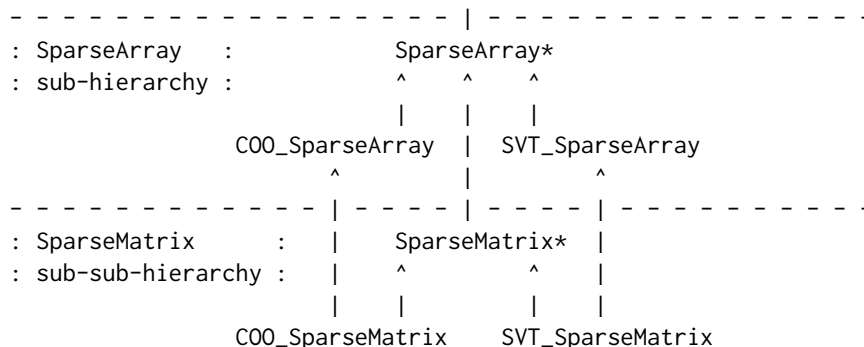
- - - - - - - - - - - - - - - - - - - | - - - - - - - - - - - - - - - - - -
: SparseArray   :            SparseArray*
: sub-hierarchy :             ^    ^    ^
                              |    |    |
           COO_SparseArray    |   SVT_SparseArray
                   ^          |          ^
- - - - - - - - - - | - - - - | - - - - | - - - - - - - - - - - - - - - - -
: SparseMatrix      :   |    SparseMatrix*  |
: sub-sub-hierarchy :   |    ^          ^   |
                        |    |          |   |
           COO_SparseMatrix       SVT_SparseMatrix